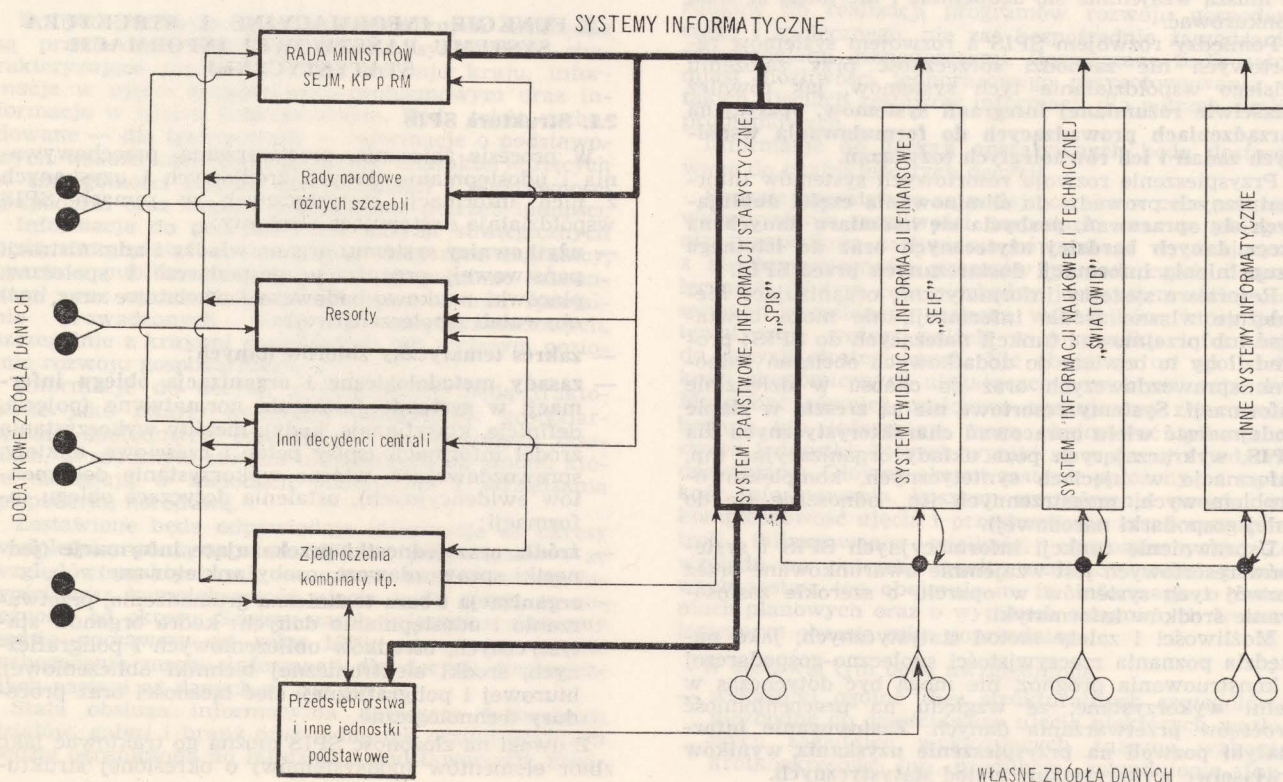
SYSTEMY INFORMATYCZNE

RADA MINISTRÓW
SEJM, KP p RM

Rady narodowe
różnych szczebli

Resorty

Inni decydenci centrali

Zjednoczenia
kombinaty itp.

Przedsiębiorstwa
i inne jednostki
podstawowe

DODATKOWE ŹRÓDŁA DANYCH

SYSTEM PAŃSTWOWEJ INFORMACJI STATYSTYCZNEJ „SPIS"

SYSTEM EWIDENCJI INFORMACJI FINANSOWEJ „SEIF"

SYSTEM INFORMACJI NAUKOWEJ TECHNICZNEJ „ŚWIATOWID"

INNE SYSTEMY INFORMATYCZNE

WŁASNE ŹRÓDŁA DANYCH